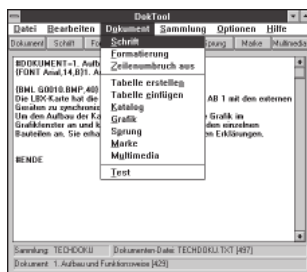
DokTool

Datei Bearbeiten Dokument Sammlung Optionen Hilfe

Dokument Schrift Fo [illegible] Sprung Marke Multimedia

Schrift
Formatierung
Zeilenumbruch aus
Tabelle erstellen
Tabelle einfügen
Katalog
Grafik
Sprung
Marke
Multimedia
Test

#DOKUMENT=1. Aufb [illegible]
{FONT Arial,14,B}1. A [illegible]

{BML G0010.BMP,40} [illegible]
Die LBX-Karte hat die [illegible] AB 1 mit den externen
Geräten zu synchroni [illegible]
Um den Aufbau der Ka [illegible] Grafik im
Grafikfenster an und k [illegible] den einzelnen
Bauteilen an. Sie erha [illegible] en Erklärungen.

#ENDE

Sammlung: TECHDOKU Dokumenten Datei: TECHDOKU.TXT [497]
Dokument: 1. Aufbau und Funktionsweise [429]